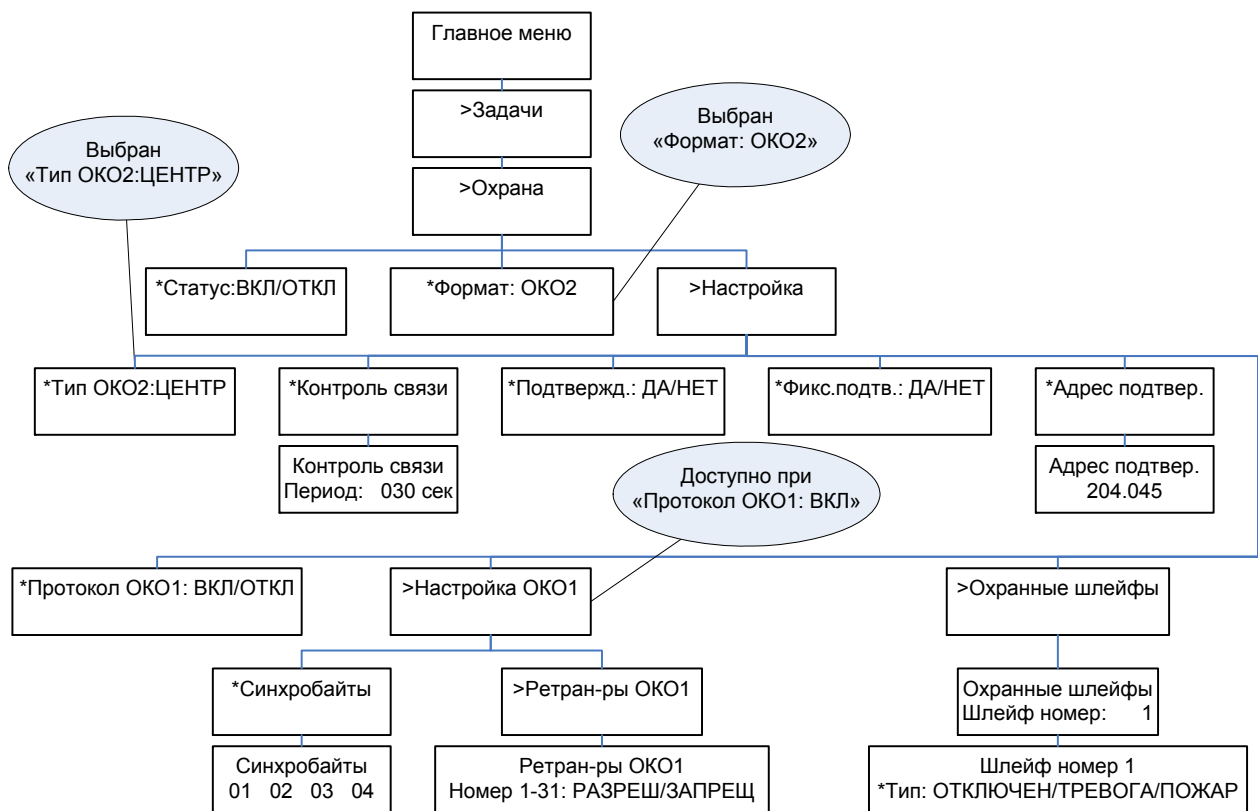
Главное меню

>Задачи

Выбран «Формат: ОКО2»

Выбран «Тип ОКО2:ЦЕНТР»

>Охрана

*Статус:ВКЛ/ОТКЛ

*Формат: ОКО2

>Настройка

*Тип ОКО2:ЦЕНТР

*Контроль связи

*Подтвержд.: ДА/НЕТ

*Фикс.подтв.: ДА/НЕТ

*Адрес подтвер.

Контроль связи
Период: 030 сек

Доступно при «Протокол ОКО1: ВКЛ»

Адрес подтвер.
204.045

*Протокол ОКО1: ВКЛ/ОТКЛ

>Настройка ОКО1

>Охранные шлейфы

*Синхробайты

>Ретран-ры ОКО1

Охранные шлейфы
Шлейф номер: 1

Синхробайты
01 02 03 04

Ретран-ры ОКО1
Номер 1-31: РАЗРЕШ/ЗАПРЕЩ

Шлейф номер 1
*Тип: ОТКЛЮЧЕН/ТРЕВОГА/ПОЖАР